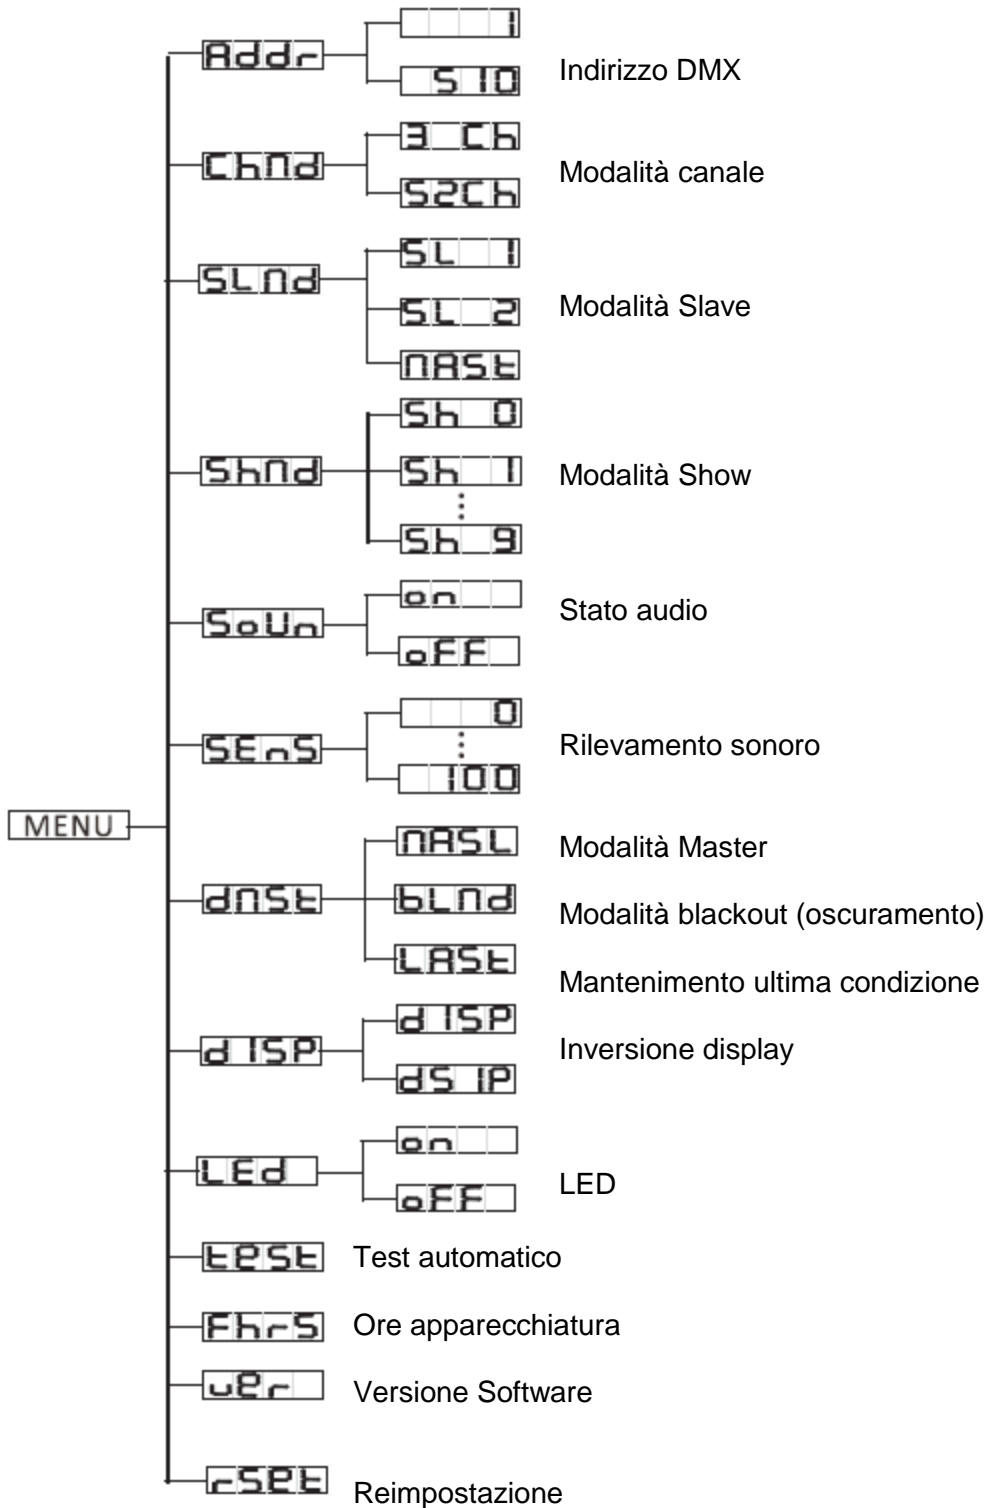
MENU

Addr
1
510
Indirizzo DMX

ChNd
3 Ch
52Ch
Modalità canale

SLNd
SL 1
SL 2
NASt
Modalità Slave

ShNd
Sh 0
Sh 1
Sh 9
Modalità Show

SoUn
on
oFF
Stato audio

SEnS
0
100
Rilevamento sonoro

dNSt
NASL
Modalità Master
bLNd
Modalità blackout (oscuramento)
LASt
Mantenimento ultima condizione

d ISP
d ISP
dS IP
Inversione display

LEd
on
oFF
LED

tESt
Test automatico

Fhr5
Ore apparecchiatura

uEr
Versione Software

rSEt
Reimpostazione